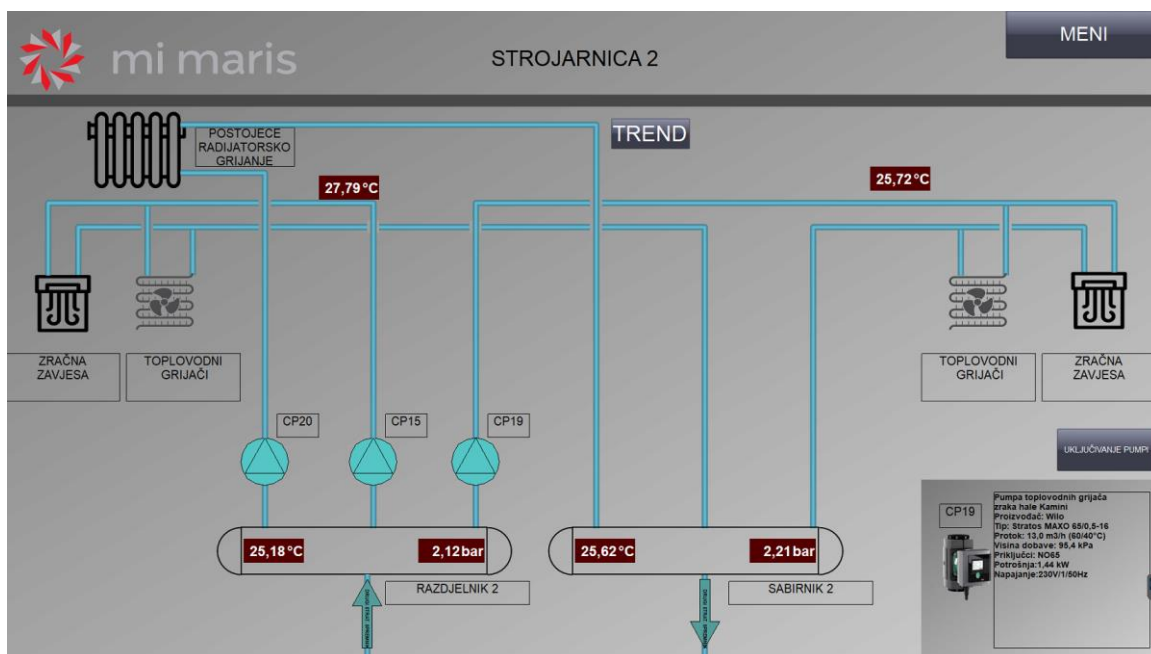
mi maris

STROJARNICA 2

MENI

POSTOJECE RADIJATORSKO GRIJANJE

TREND

27,79 °C

25,72 °C

ZRAČNA ZAVJESA

TOPLOVODNI GRIJAČI

TOPLOVODNI GRIJAČI

ZRAČNA ZAVJESA

CP20

CP15

CP19

UKLJUČIVANJE PUMPI

CP19

Pumpa toplovodnih grijača zraka hale Kamini
Proizvođač: Wilo
Tip: Stratos MAXO 65/0,5-16
Protok: 13,0 m3/h (60/40°C)
Visina dobave: 95,4 kPa
Priključci: NO65
Potrošnja:1,44 kW
Napajanje:230V/1/50Hz

25,18 °C

2,12 bar

25,62 °C

2,21 bar

RAZDJELNIK 2

SABIRNIK 2

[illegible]

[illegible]